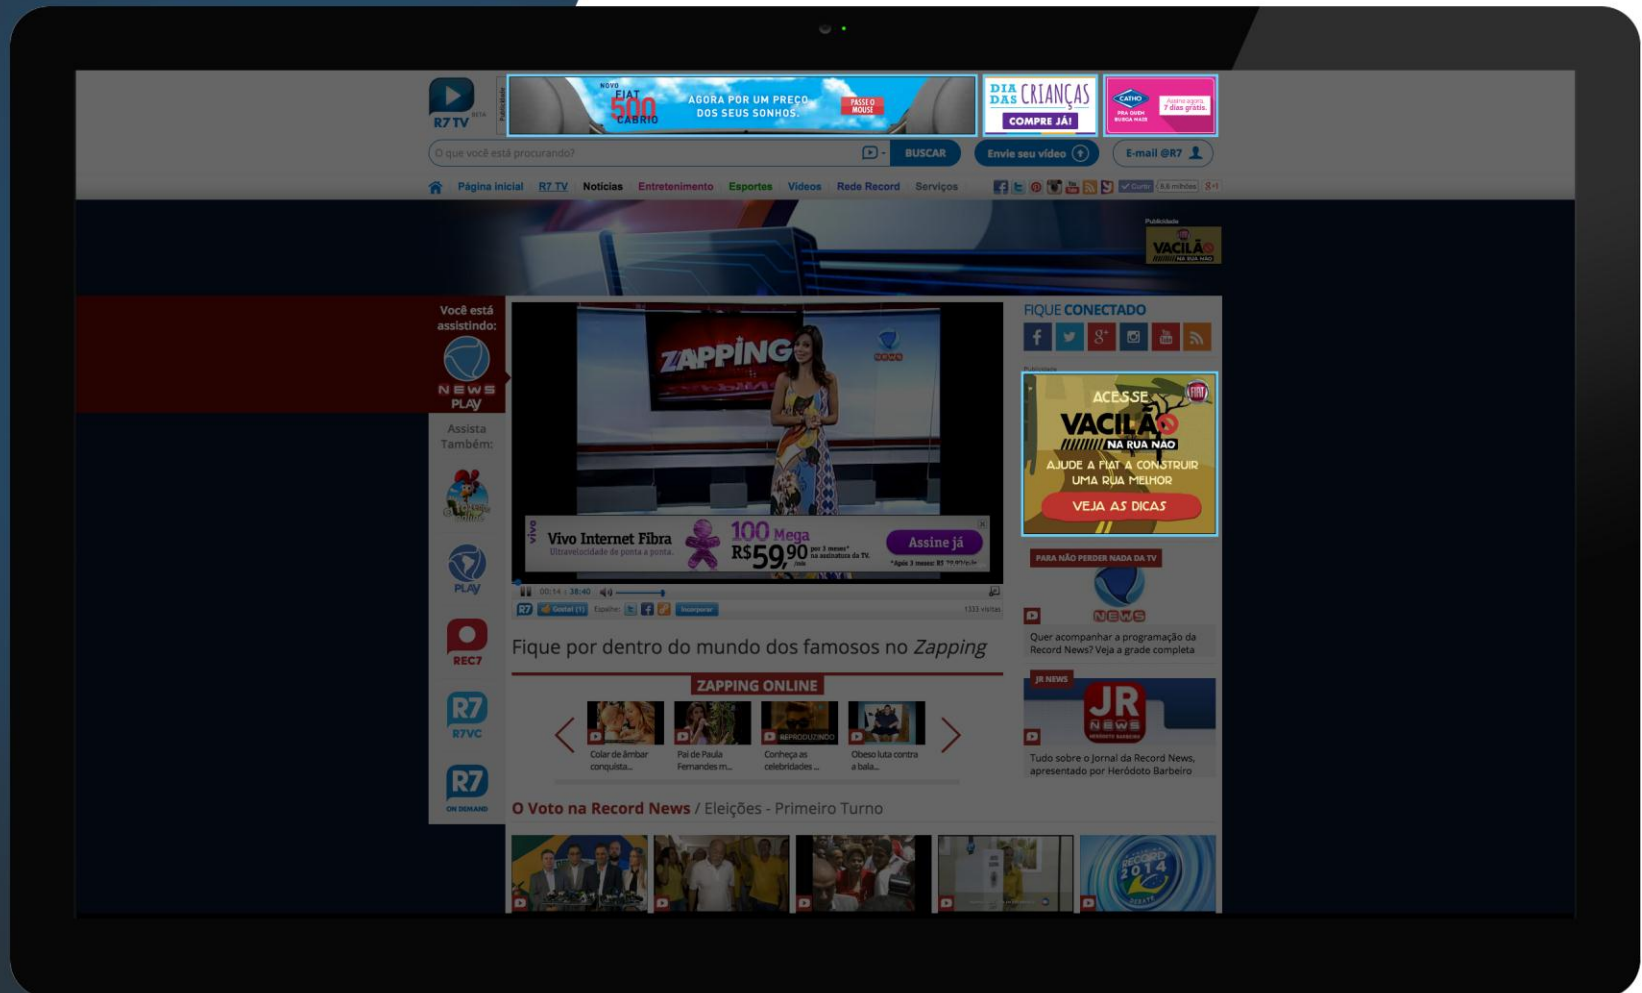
R7 TV

Publicidade

NOVO FIAT 500 CABRIO
AGORA POR UM PREÇO DOS SEUS SONHOS.
PASSE O MOUSE

DIA DAS CRIANÇAS
COMPRE JÁ!

CATHO
PRA QUEM BUSCA MAIS
Assine agora 7 dias grátis

O que você está procurando?
BUSCAR
Envie seu vídeo
E-mail @R7

Página inicial | R7 TV | Notícias | Entretenimento | Esportes | Vídeos | Rede Record | Serviços

Publicidade
VACILÃO NA RUA NÃO

Você está assistindo:
NEWS PLAY

Assista Também:

PLAY
REC7
R7 R7VC
R7 ON DEMAND

ZAPPING
NEWS

Vivo Internet Fibra
Ultravelocidade de ponta a ponta.
100 Mega
R$59,90 /mês
Assine já

00:14 / 38:40
R7 Gostei Incorporar

Fique por dentro do mundo dos famosos no *Zapping*

ZAPPING ONLINE

Colar de âmbar conquista...
Pai de Paula Fernandes m...
Conheça as celebridades ...
Obeso luta contra a bala...

O Voto na Record News / Eleições - Primeiro Turno

RECORD 2014

FIQUE CONECTADO

Publicidade
ACESSE VACILÃO NA RUA NÃO
AJUDE A FIAT A CONSTRUIR UMA RUA MELHOR
VEJA AS DICAS

PARA NÃO PERDER NADA DA TV
NEWS
Quer acompanhar a programação da Record News? Veja a grade completa

JR NEWS
JR NEWS
Tudo sobre o Jornal da Record News, apresentado por Heródoto Barbeiro